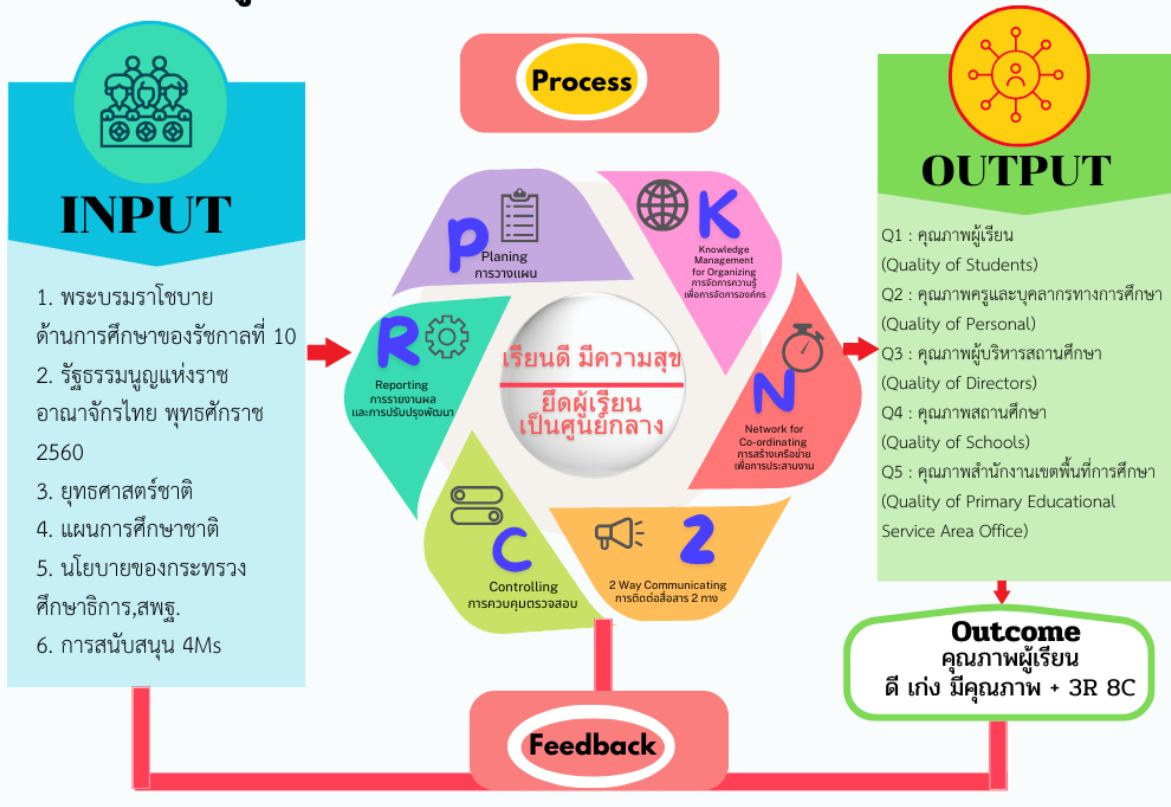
INPUT

1. พระบรมราโชบาย ด้านการศึกษาของรัชกาลที่ 10
2. รัฐธรรมนูญแห่งราชอาณาจักรไทย พุทธศักราช 2560
3. ยุทธศาสตร์ชาติ
4. แผนการศึกษาชาติ
5. นโยบายของกระทรวงศึกษาธิการ,สพฐ.
6. การสนับสนุน 4Ms

Process

P
Planing
การวางแผน

K
Knowledge Management for Organizing
การจัดการความรู้เพื่อการจัดการองค์กร

N
Network for Co-ordinating
การสร้างเครือข่ายเพื่อการประสานงาน

2
2 Way Communicating
การติดต่อสื่อสาร 2 ทาง

C
Controlling
การควบคุมตรวจสอบ

R
Reporting
การรายงานผลและการปรับปรุงพัฒนา

เรียนดี มีความสุข
ยึดผู้เรียนเป็นศูนย์กลาง

OUTPUT

Q1 : คุณภาพผู้เรียน (Quality of Students)
Q2 : คุณภาพครูและบุคลากรทางการศึกษา (Quality of Personal)
Q3 : คุณภาพผู้บริหารสถานศึกษา (Quality of Directors)
Q4 : คุณภาพสถานศึกษา (Quality of Schools)
Q5 : คุณภาพสำนักงานเขตพื้นที่การศึกษา (Quality of Primary Educational Service Area Office)

Outcome
คุณภาพผู้เรียน
ดี เก่ง มีคุณภาพ + 3R 8C

Feedback